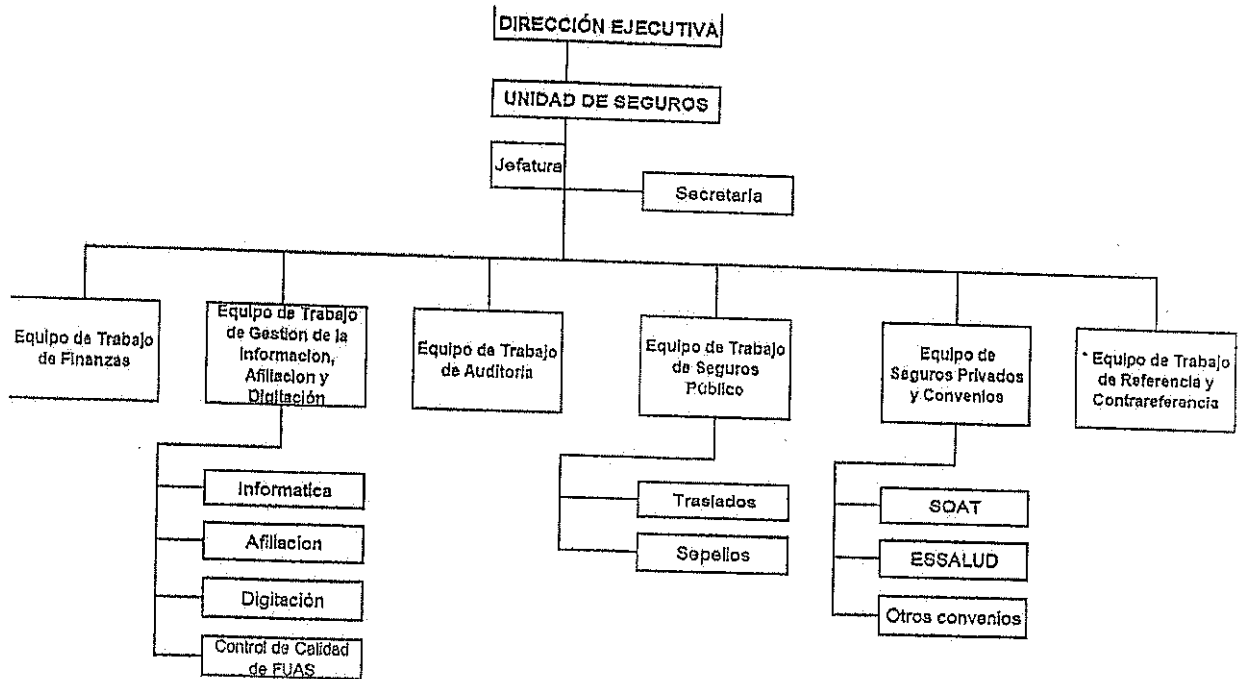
DIRECCIÓN EJECUTIVA

UNIDAD DE SEGUROS

Jefatura

Secretaria

Equipo de Trabajo de Finanzas

Equipo de Trabajo de Gestion de la Informacion, Afiliacion y Digitación

Informatica

Afiliacion

Digitación

Control de Calidad de FUAS

Equipo de Trabajo de Auditoria

Equipo de Trabajo de Seguros Público

Traslados

Sepelios

Equipo de Seguros Privados y Convenios

SOAT

ESSALUD

Otros convenios

* Equipo de Trabajo de Referencia y Contrareferencia